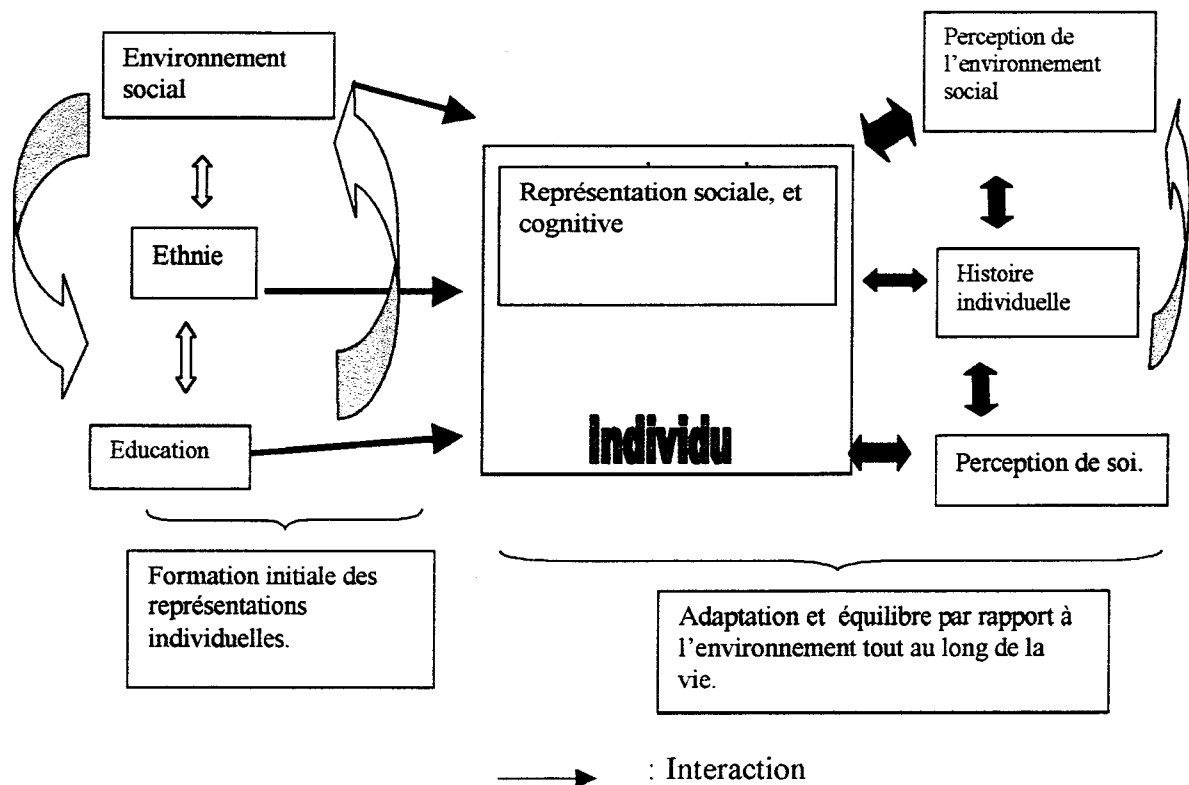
Environnement social

Ethnie

Education

Représentation sociale, et cognitive

Individu

Perception de l'environnement social

Histoire individuelle

Perception de soi.

Formation initiale des représentations individuelles.

Adaptation et équilibre par rapport à l'environnement tout au long de la vie.

: Interaction